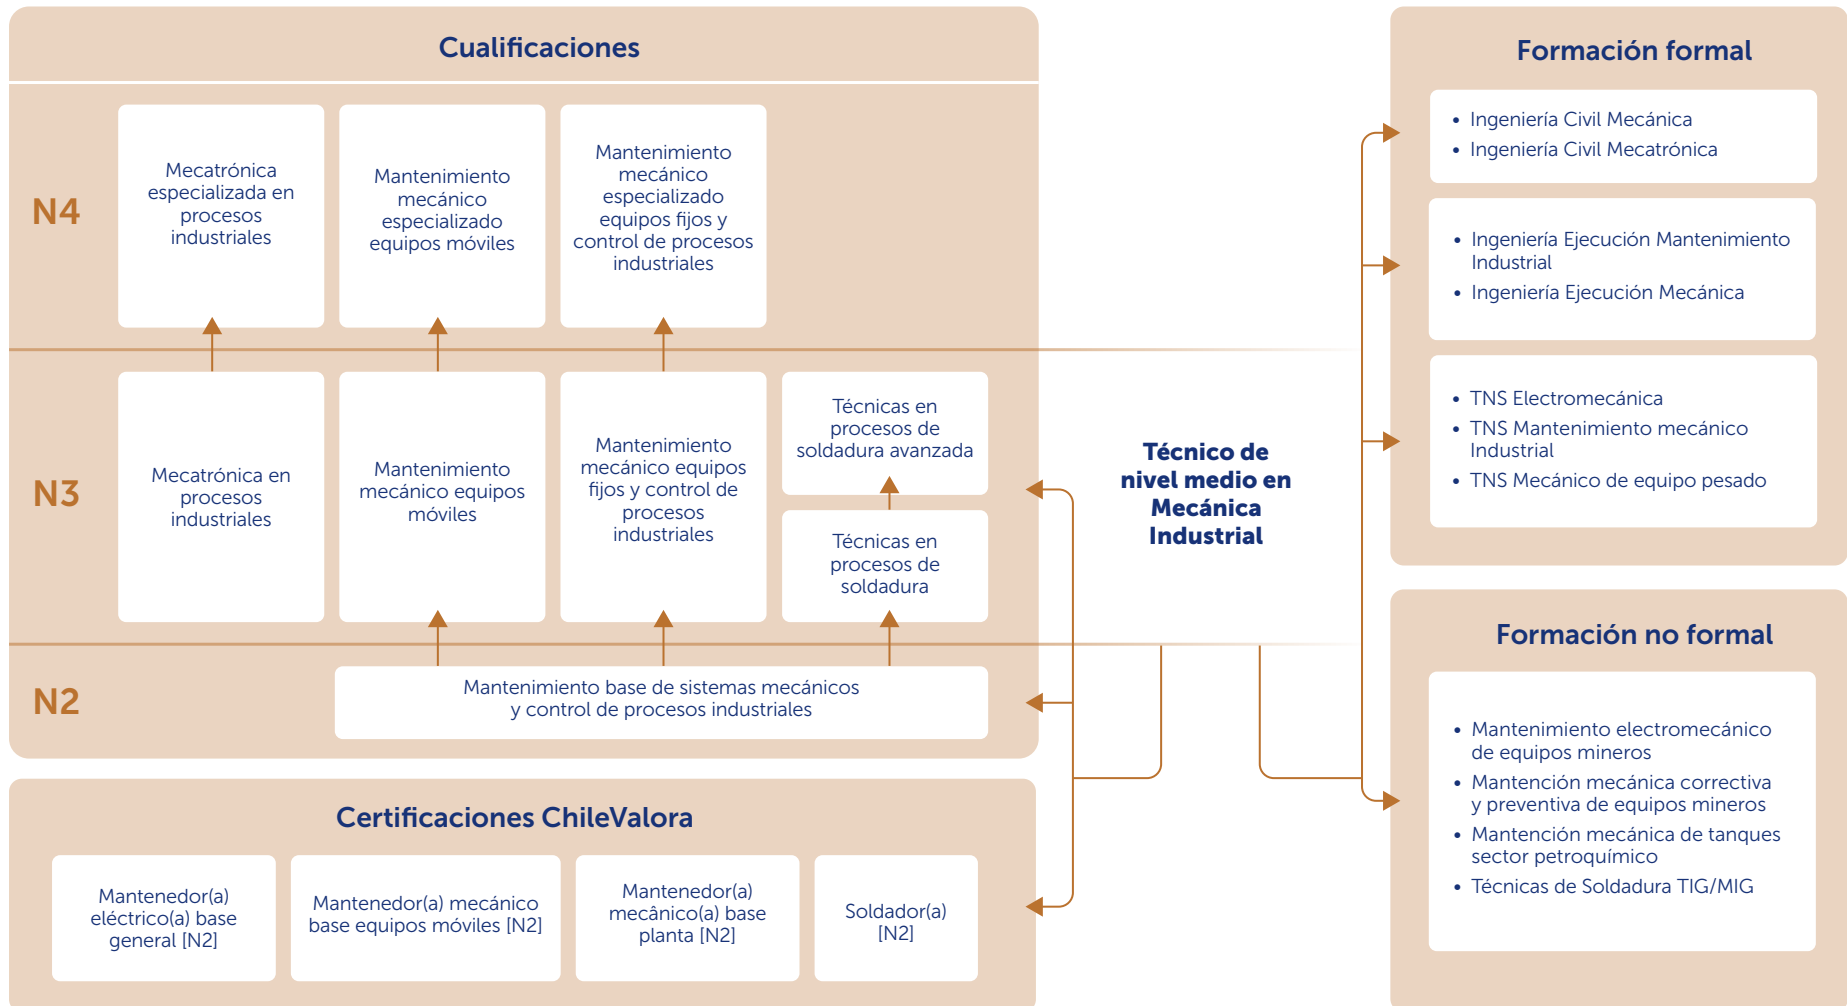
Cualificaciones

N4

Mecatrónica especializada en procesos industriales

Mantenimiento mecánico especializado equipos móviles

Mantenimiento mecánico especializado equipos fijos y control de procesos industriales

N3

Mecatrónica en procesos industriales

Mantenimiento mecánico equipos móviles

Mantenimiento mecánico equipos fijos y control de procesos industriales

Técnicas en procesos de soldadura avanzada

Técnicas en procesos de soldadura

N2

Mantenimiento base de sistemas mecánicos y control de procesos industriales

Certificaciones ChileValora

Mantenedor(a) eléctrico(a) base general [N2]

Mantenedor(a) mecánico base equipos móviles [N2]

Mantenedor(a) mecánico(a) base planta [N2]

Soldador(a) [N2]

Técnico de nivel medio en Mecánica Industrial

Formación formal

• Ingeniería Civil Mecánica
• Ingeniería Civil Mecatrónica

• Ingeniería Ejecución Mantenimiento Industrial
• Ingeniería Ejecución Mecánica

• TNS Electromecánica
• TNS Mantenimiento mecánico Industrial
• TNS Mecánico de equipo pesado

Formación no formal

• Mantenimiento electromecánico de equipos mineros
• Mantención mecánica correctiva y preventiva de equipos mineros
• Mantención mecánica de tanques sector petroquímico
• Técnicas de Soldadura TIG/MIG